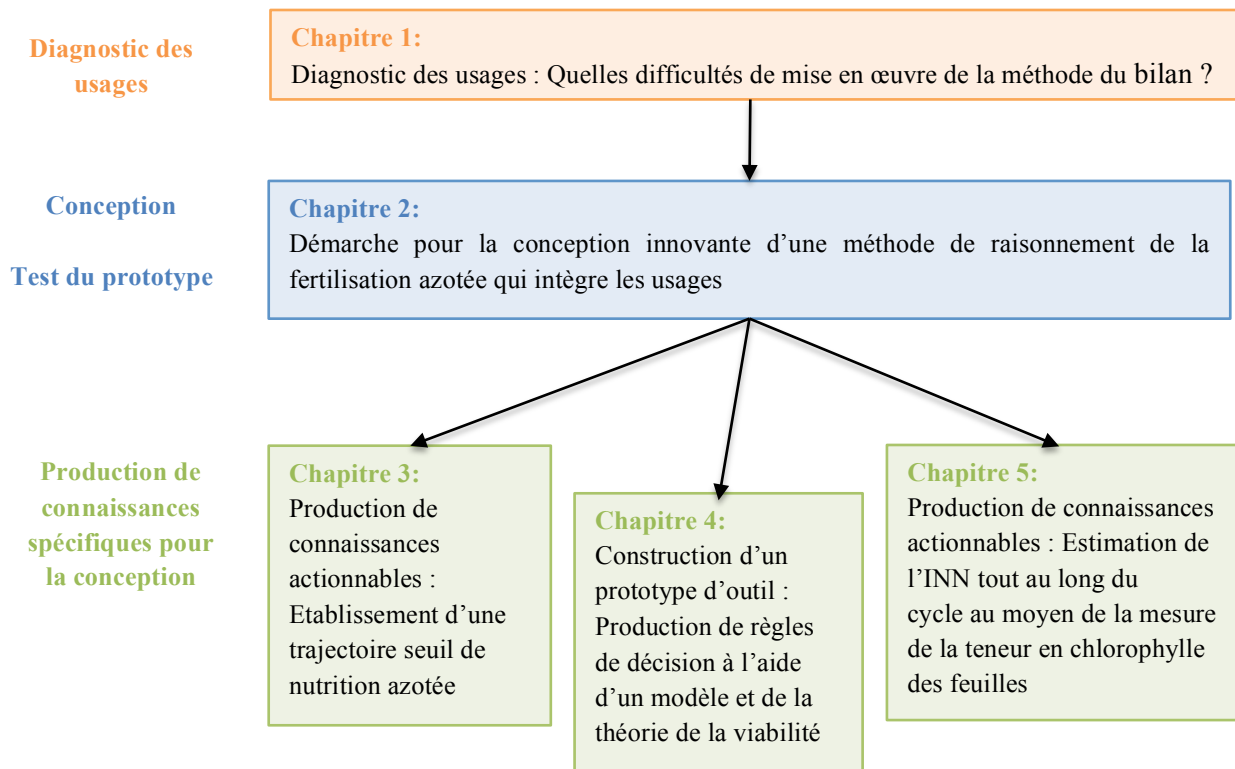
Diagnostic des usages

Chapitre 1:
Diagnostic des usages : Quelles difficultés de mise en œuvre de la méthode du bilan ?

Conception

Test du prototype

Chapitre 2:
Démarche pour la conception innovante d'une méthode de raisonnement de la fertilisation azotée qui intègre les usages

Production de connaissances spécifiques pour la conception

Chapitre 3:
Production de connaissances actionnables : Etablissement d'une trajectoire seuil de nutrition azotée

Chapitre 4:
Construction d'un prototype d'outil : Production de règles de décision à l'aide d'un modèle et de la théorie de la viabilité

Chapitre 5:
Production de connaissances actionnables : Estimation de l'INN tout au long du cycle au moyen de la mesure de la teneur en chlorophylle des feuilles